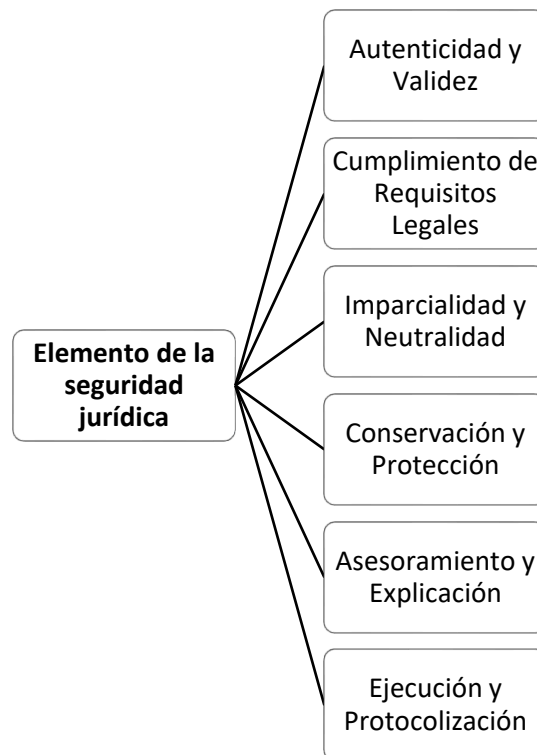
Elemento de la seguridad jurídica

Autenticidad y Validez

Cumplimiento de Requisitos Legales

Imparcialidad y Neutralidad

Conservación y Protección

Asesoramiento y Explicación

Ejecución y Protocolización